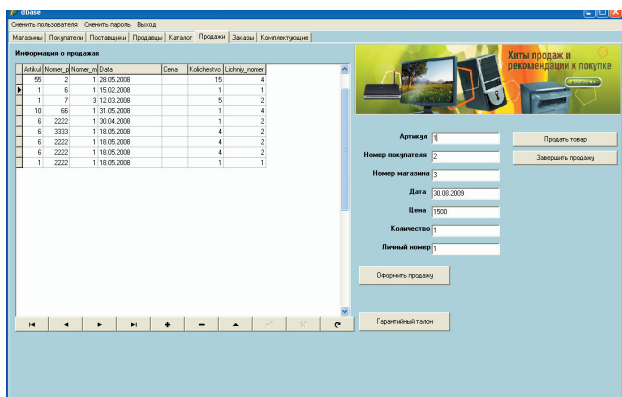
dbase

Сменить пользователя Сменить пароль Выход

Магазины | Покупатели | Поставщики | Продавцы | Каталог | Продажи | Заказы | Комплектующие

Информация о продажах

| Artikul | Nomer_p | Nomer_m | Data | Cena | Kolichestvo | Lichniy_nomer |
|---|---|---|---|---|---|---|
| 55 | 2 | 1 | 28.05.2008 | | 15 | 4 |
| 1 | 6 | 1 | 15.02.2008 | | 1 | 1 |
| 1 | 7 | 3 | 12.03.2008 | | 5 | 2 |
| 10 | 66 | 1 | 31.05.2008 | | 1 | 4 |
| 6 | 2222 | 1 | 30.04.2008 | | 1 | 2 |
| 6 | 3333 | 1 | 18.05.2008 | | 4 | 2 |
| 6 | 2222 | 1 | 18.05.2008 | | 4 | 2 |
| 6 | 2222 | 1 | 18.05.2008 | | 4 | 2 |
| 1 | 2222 | 1 | 18.05.2008 | | 1 | 1 |

Хиты продаж и рекомендации к покупке

Артикул 1

Номер покупателя 2

Номер магазина 3

Дата 30.08.2009

Цена 1500

Количество 1

Личный номер 1

Продать товар

Завершить продажу

Оформить продажу

Гарантийный талон